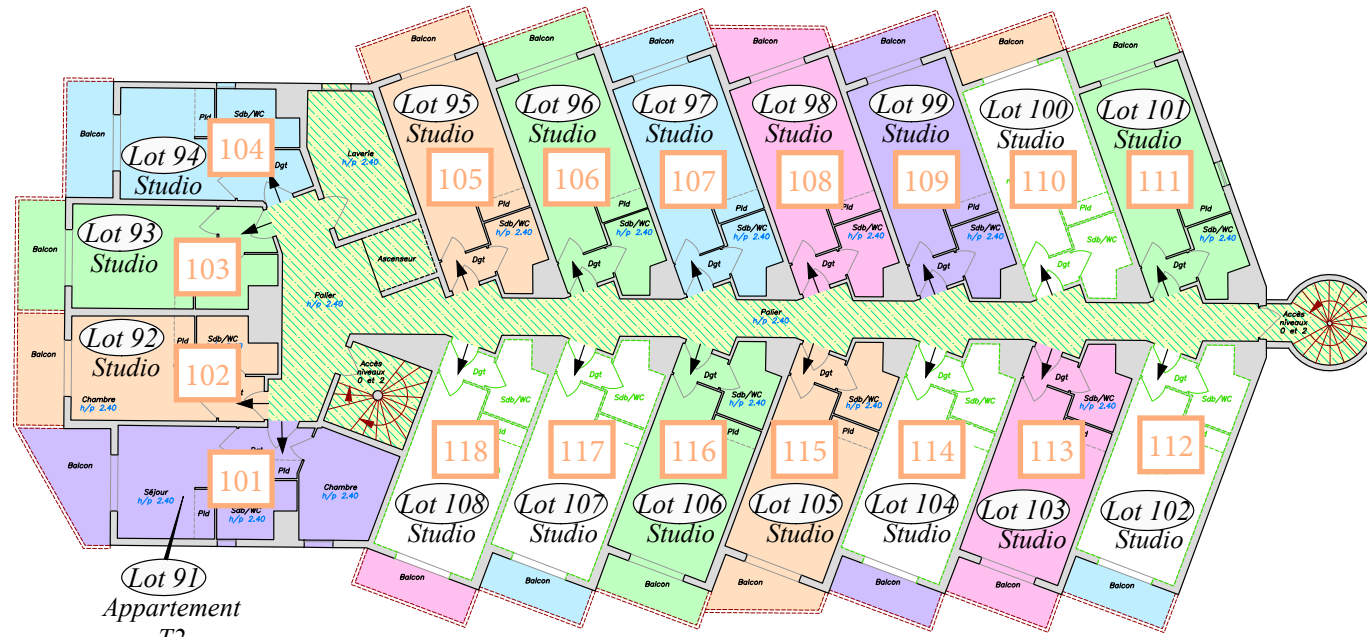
Balcon
Balcon
Balcon
Balcon
Balcon
Balcon
Balcon

Lot 95
Studio
105
Lot 96
Studio
106
Lot 97
Studio
107
Lot 98
Studio
108
Lot 99
Studio
109
Lot 100
Studio
110
Lot 101
Studio
111

Balcon
Pld
Sdb/WC
Lot 94
Studio
104
Dgt
Laverie
h/p 2.40

Balcon
Lot 93
Studio
103
Ascenseur

Pld
Sdb/WC
h/p 2.40
Dgt
Pld
Sdb/WC
h/p 2.40
Dgt
Pld
Sdb/WC
h/p 2.40
Dgt
Pld
Sdb/WC
h/p 2.40
Dgt
Pld
Sdb/WC
h/p 2.40
Dgt
Pld
Sdb/WC
Dgt
Pld
Sdb/WC
h/p 2.40
Dgt

Palier
h/p 2.40
Palier
h/p 2.40
Accès
niveaux
0 et 2

Balcon
Lot 92
Pld
Sdb/WC
Studio
102
Chambre
h/p 2.40
Accès
niveaux
0 et 2

Dgt
Sdb/WC
Dgt
Sdb/WC
Dgt
Sdb/WC
h/p 2.40
Pld
Dgt
Sdb/WC
h/p 2.40
Pld
Dgt
Sdb/WC
Dgt
Sdb/WC
h/p 2.40
Dgt
Sdb/WC

118
117
116
115
114
113
112

Balcon
Séjour
h/p 2.40
101
Dgt
Pld
Pld
Sdb/WC
h/p 2.40
Chambre
h/p 2.40

Lot 108
Studio
Lot 107
Studio
Lot 106
Studio
Lot 105
Studio
Lot 104
Studio
Lot 103
Studio
Lot 102
Studio

Lot 91
Appartement
T2

Balcon
Balcon
Balcon
Balcon
Balcon
Balcon
Balcon